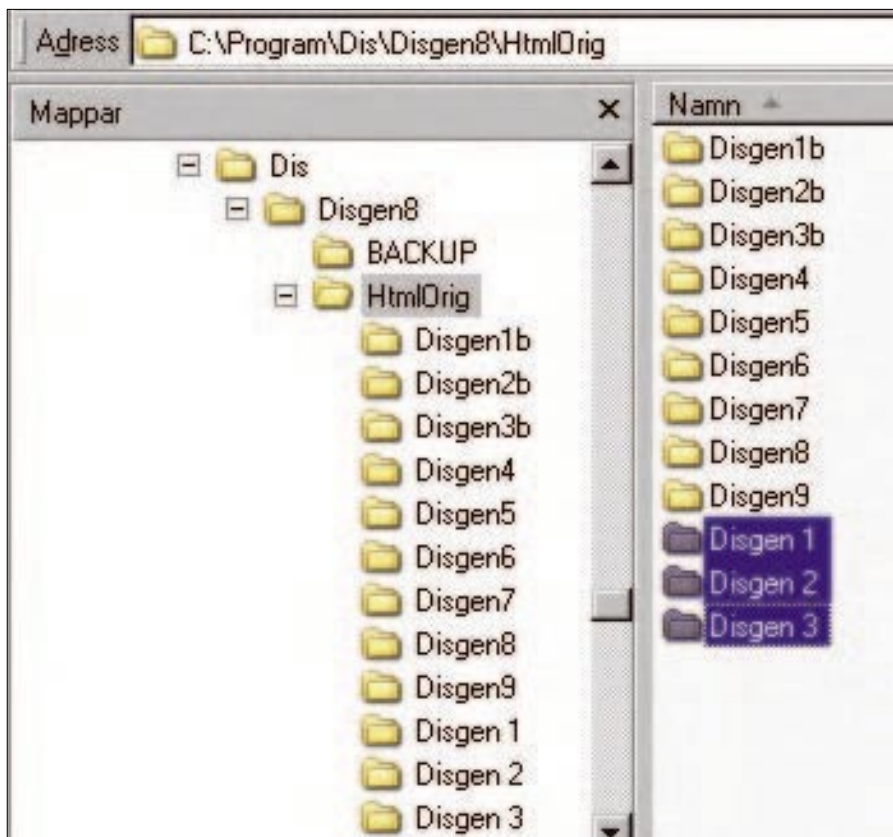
Adress C:\Program\Dis\Disgen8\HtmlOrig

Mappar ×

Dis
Disgen8
BACKUP
HtmlOrig
Disgen1b
Disgen2b
Disgen3b
Disgen4
Disgen5
Disgen6
Disgen7
Disgen8
Disgen9
Disgen 1
Disgen 2
Disgen 3

Namn
Disgen1b
Disgen2b
Disgen3b
Disgen4
Disgen5
Disgen6
Disgen7
Disgen8
Disgen9
Disgen 1
Disgen 2
Disgen 3